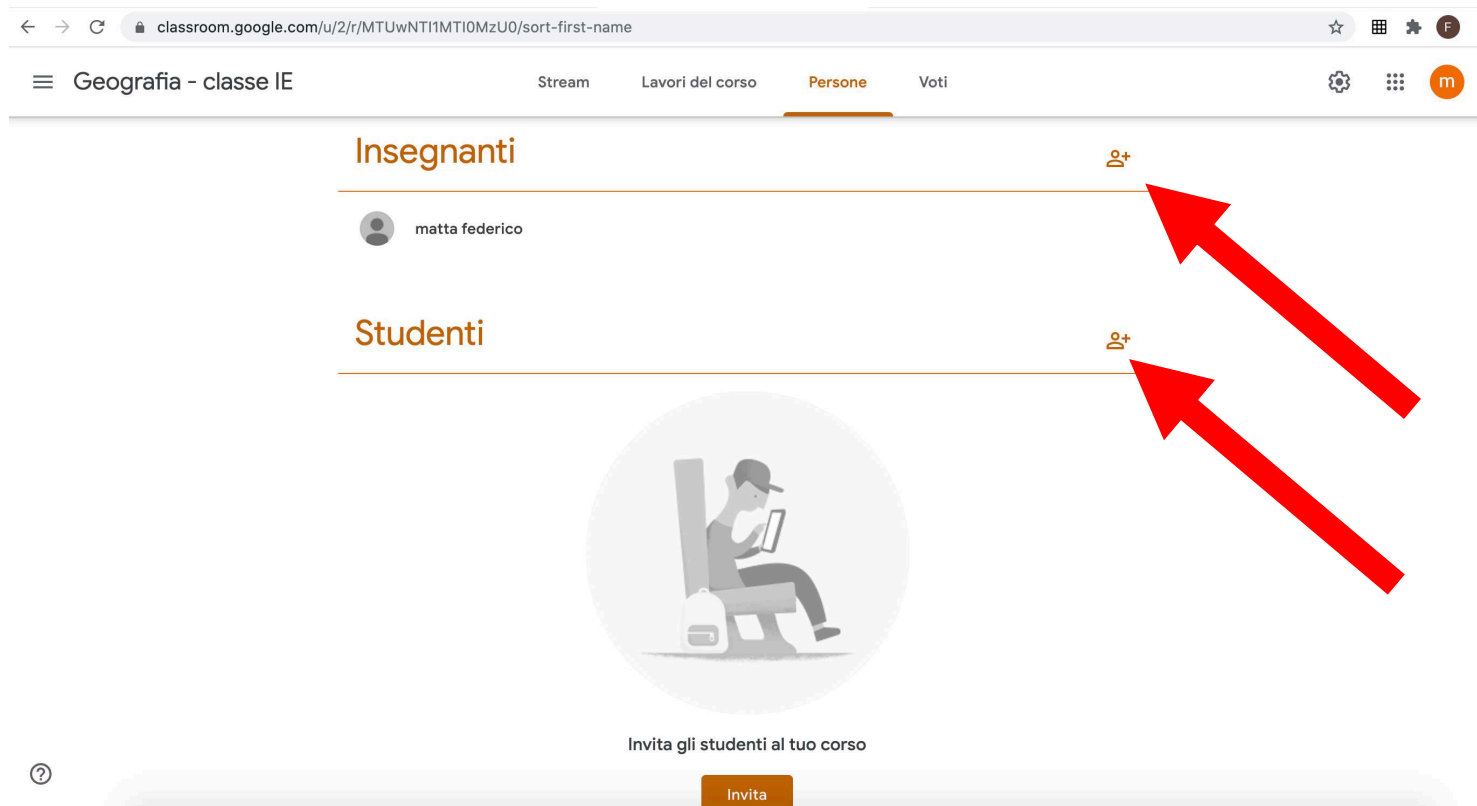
classroom.google.com/u/2/r/MTUwNTI1MTI0MzU0/sort-first-name

F

Geografia - classe IE

Stream Lavori del corso Persone Voti

m

Insegnanti

matta federico

Studenti

Invita gli studenti al tuo corso

Invita